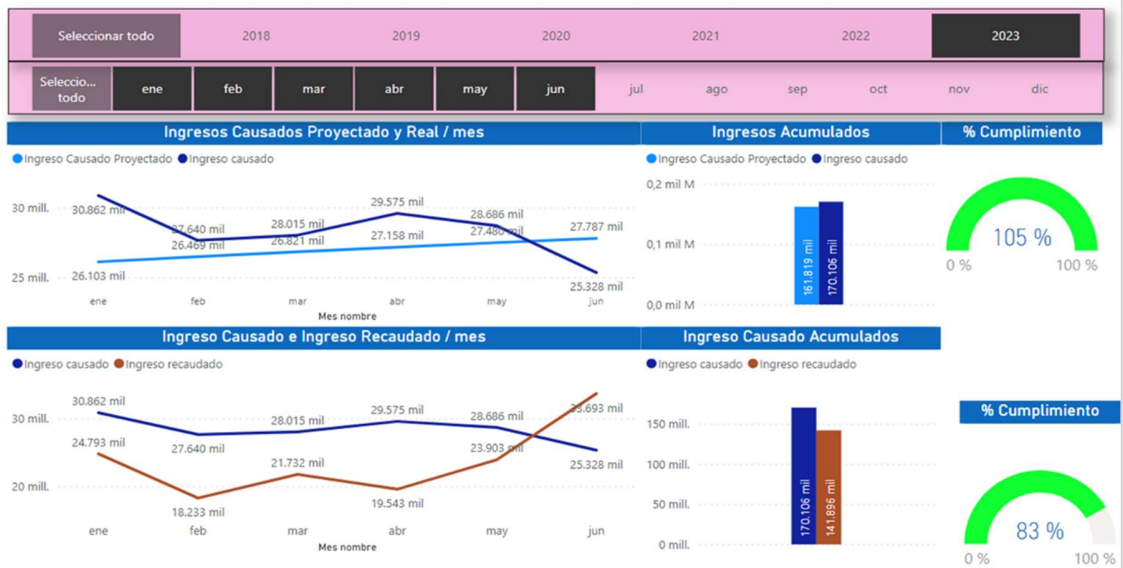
Seleccionar todo
2018
2019
2020
2021
2022
2023

Seleccio... todo
ene
feb
mar
abr
may
jun
jul
ago
sep
oct
nov
dic

Ingresos Causados Proyectado y Real / mes

Ingreso Causado Proyectado
Ingreso causado

30 mill.
25 mill.
30.862 mil
27.640 mil
26.469 mil
28.015 mil
26.821 mil
29.575 mil
27.158 mil
28.686 mil
27.480 mil
27.787 mil
26.103 mil
25.328 mil
ene
feb
mar
abr
may
jun
Mes nombre

Ingresos Acumulados

Ingreso Causado Proyectado
Ingreso causado

0,2 mil M
0,1 mil M
0,0 mil M
161.819 mil
170.106 mil

% Cumplimiento
105 %
0 %
100 %

Ingreso Causado e Ingreso Recaudado / mes

Ingreso causado
Ingreso recaudado

30 mill.
20 mill.
30.862 mil
24.793 mil
27.640 mil
18.233 mil
28.015 mil
21.732 mil
29.575 mil
19.543 mil
28.686 mil
23.903 mil
33.693 mil
25.328 mil
ene
feb
mar
abr
may
jun
Mes nombre

Ingreso Causado Acumulados

Ingreso causado
Ingreso recaudado

150 mill.
100 mill.
50 mill.
0 mill.
170.106 mil
141.896 mil

% Cumplimiento
83 %
0 %
100 %